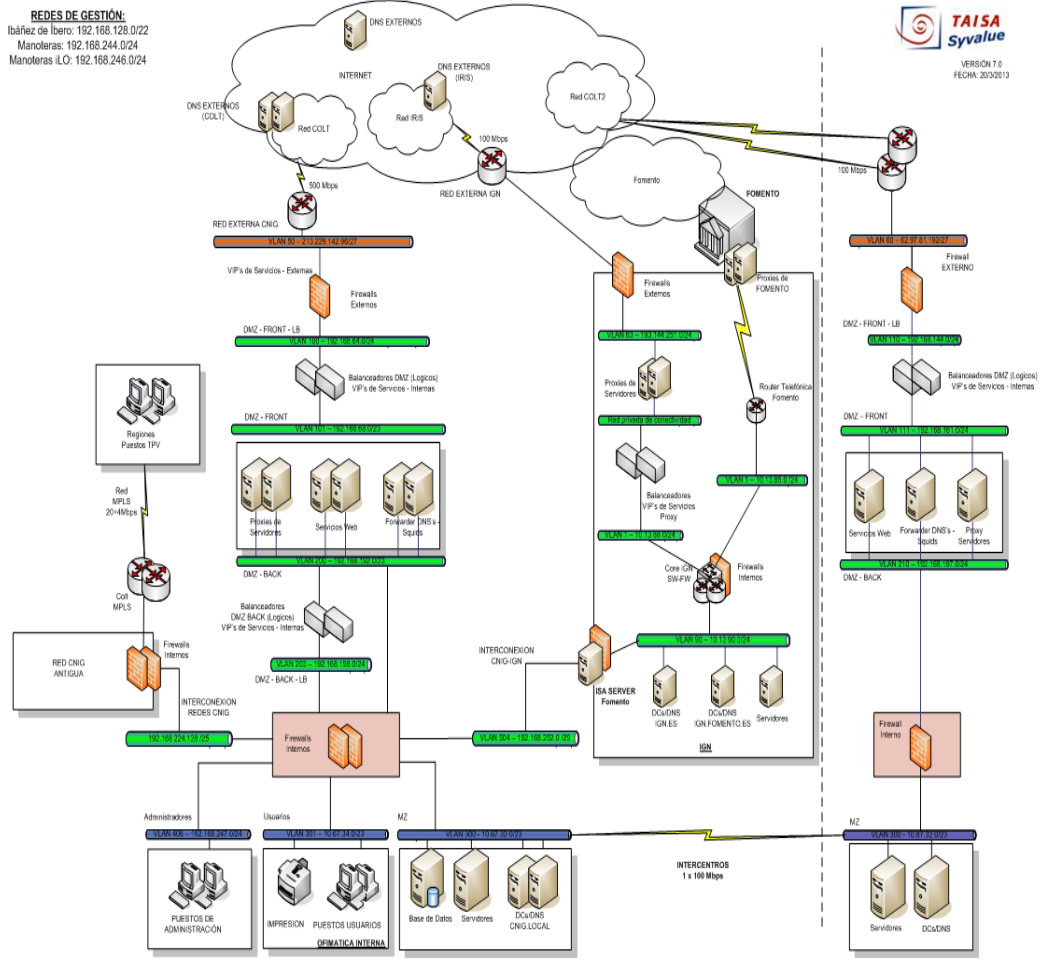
REDES DE GESTIÓN:
Ibáñez de Ibero: 192.168.128.0/22
Manoteras: 192.168.244.0/24
Manoteras iLO: 192.168.246.0/24

TAISA Syvalue
VERSIÓN 7.0
FECHA: 20/3/2013

DNS EXTERNOS
INTERNET
DNS EXTERNOS (IRIS)
Red IRIS
DNS EXTERNOS (COLT)
Red COLT
Red COLT2
100 Mbps
500 Mbps
RED EXTERNA IGN
Fomento
FOMENTO
100 Mbps
RED EXTERNA CNIG
VLAN 50 – 213.229.142.96/27
VIP's de Servicios - Externas
Firewalls Externos
DMZ - FRONT - LB
VLAN 100 – 192.168.64.0/24
Balanceadores DMZ (Logicos) VIP's de Servicios - Internas
DMZ - FRONT
VLAN 101 – 192.168.68.0/23
Proxies de Servidores
Servicios Web
Forwarder DNS's - Squids
VLAN 200 – 192.168.192.0/23
DMZ - BACK
Balanceadores DMZ BACK (Logicos) VIP's de Servicios - Internas
VLAN 203 – 192.168.198.0/24
DMZ - BACK - LB
Regiones Puestos TPV
Red MPLS 20+4Mbps
Colt MPLS
RED CNIG ANTIGUA
Firewalls Internos
INTERCONEXION REDES CNIG
192.168.224.128 /25
Firewalls Internos
Firewalls Externos
Proxies de FOMENTO
VLAN 63 – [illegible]
Proxies de Servidores
Red privada de conectividad
Router Telefónica Fomento
Balanceadores VIP's de Servicios Proxy
VLAN 1 – 10.13.66.0/24
VLAN 1 – 10.13.65.0/24
Core IGN SW-FW
Firewalls Internos
INTERCONEXION CNIG-IGN
VLAN 90 – 10.13.90.0/24
ISA SERVER Fomento
DCs/DNS IGN.ES
DCs/DNS IGN.FOMENTO.ES
Servidores
IGN
VLAN 504 – 192.168.252.0 /29
VLAN 60 – 62.97.61.192/27
Firewall EXTERNO
DMZ - FRONT - LB
VLAN 110 – 192.168.144.0/24
Balanceadores DMZ (Logicos) VIP's de Servicios - Internas
DMZ - FRONT
VLAN 111 – 192.168.161.0/24
Servicios Web
Forwarder DNS's - Squids
Proxy Servidores
VLAN 210 – 192.168.197.0/24
DMZ - BACK
Firewall Interno
Administradores
VLAN 400 – 192.168.247.0/24
Usuarios
VLAN 301 – 10.67.24.0/23
MZ
VLAN 300 – 10.67.32.0/23
INTERCENTROS 1 x 100 Mbps
MZ
VLAN 300 – 10.67.32.0/23
PUESTOS DE ADMINISTRACIÓN
IMPRESION
PUESTOS USUARIOS
OFIMATICA INTERNA
Base de Datos
Servidores
DCs/DNS CNIG.LOCAL
Servidores
DCs/DNS